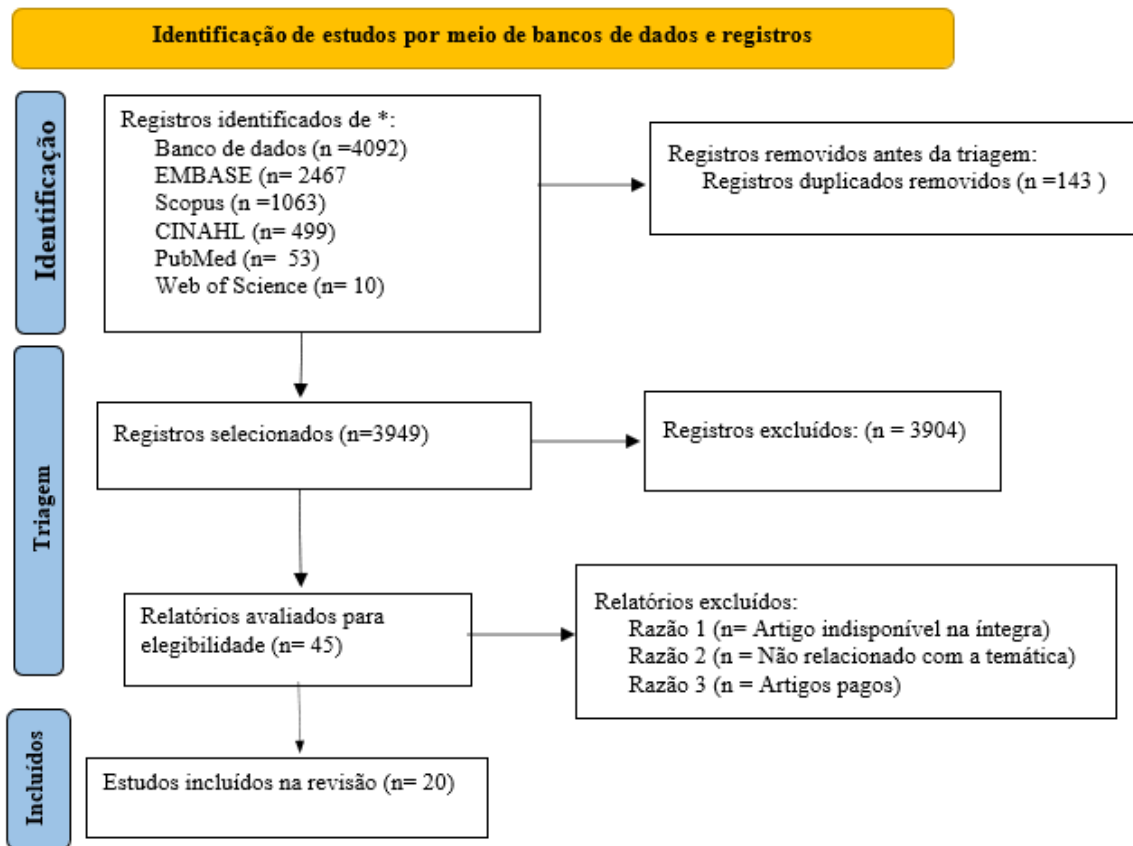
Identificação de estudos por meio de bancos de dados e registros

Identificação

Registros identificados de *:
Banco de dados (n =4092)
EMBASE (n= 2467
Scopus (n =1063)
CINAHL (n= 499)
PubMed (n= 53)
Web of Science (n= 10)

Registros removidos antes da triagem:
Registros duplicados removidos (n =143 )

Triagem

Registros selecionados (n=3949)

Registros excluídos: (n = 3904)

Relatórios avaliados para elegibilidade (n= 45)

Relatórios excluídos:
Razão 1 (n= Artigo indisponível na íntegra)
Razão 2 (n = Não relacionado com a temática)
Razão 3 (n = Artigos pagos)

Incluídos

Estudos incluídos na revisão (n= 20)